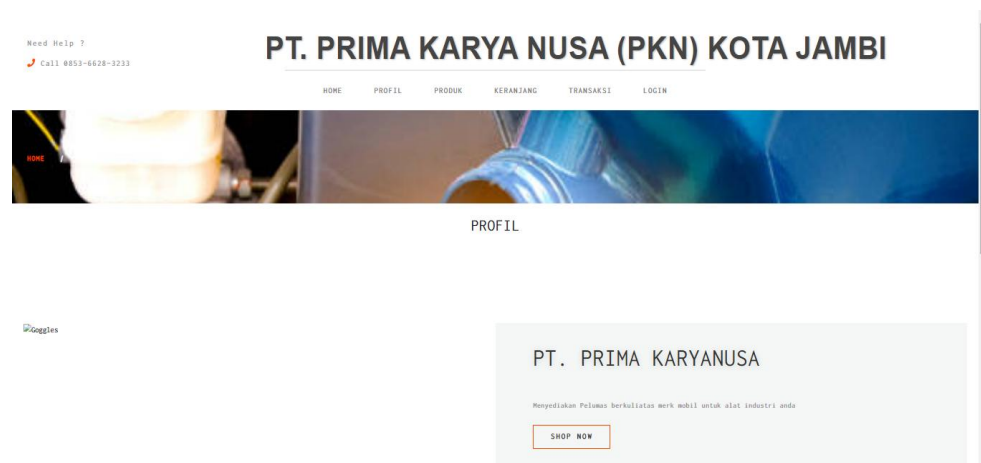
Need Help ?
Call 0853-6628-3233

PT. PRIMA KARYA NUSA (PKN) KOTA JAMBI

HOME PROFIL PRODUK KERANJANG TRANSAKSI LOGIN

HOME /

PROFIL

Goggles

PT. PRIMA KARYANUSA

Menyediakan Pelumas berkuliatas merk mobil untuk alat industri anda

SHOP NOW